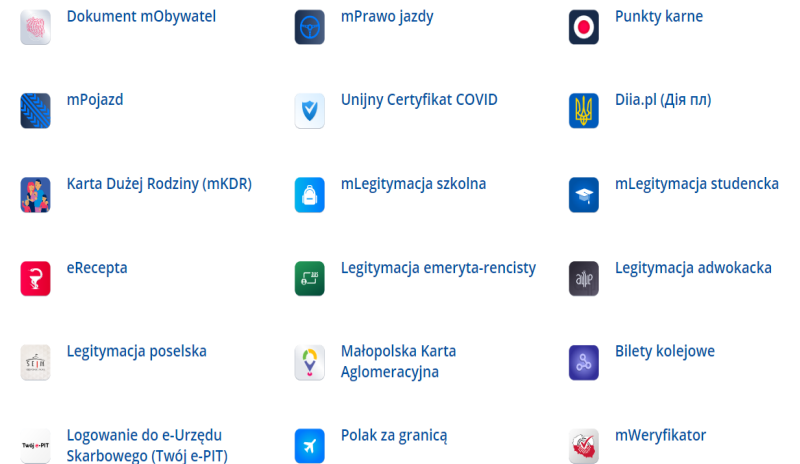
Dokument mObywatel

mPrawo jazdy

Punkty karne

mPojazd

Unijny Certyfikat COVID

Diia.pl (Дія пл)

Karta Dużej Rodziny (mKDR)

mLegitymacja szkolna

mLegitymacja studencka

eRecepta

Legitymacja emeryta-rencisty

Legitymacja adwokacka

Legitymacja poselska

Małopolska Karta Aglomeracyjna

Bilety kolejowe

Logowanie do e-Urzędu Skarbowego (Twój e-PIT)

Polak za granicą

mWeryfikator

SEJM

Twój e-PIT